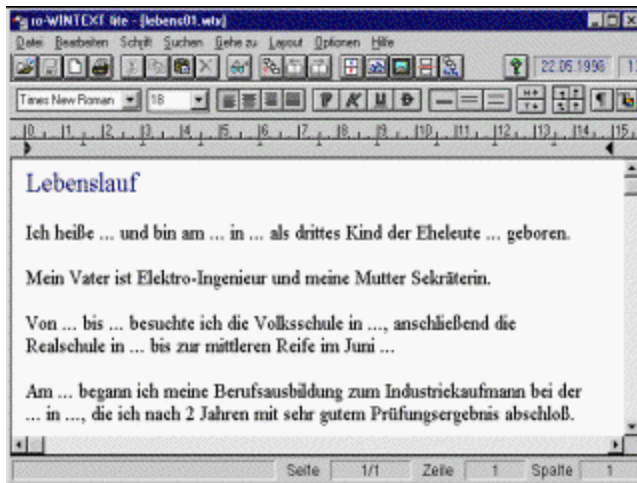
ro-WINTEXT lite - [lebens01.wtx]

Datei Bearbeiten Schrift Suchen Gehe zu Layout Optionen Hilfe

22.05.1996

Times New Roman 18

0 1 2 3 4 5 6 7 8 9 10 11 12 13 14 15

Lebenslauf

Ich heiße ... und bin am ... in ... als drittes Kind der Eheleute ... geboren.

Mein Vater ist Elektro-Ingenieur und meine Mutter Sekräterin.

Von ... bis ... besuchte ich die Volksschule in ..., anschließend die Realschule in ... bis zur mittleren Reife im Juni ...

Am ... begann ich meine Berufsausbildung zum Industriekaufmann bei der ... in ..., die ich nach 2 Jahren mit sehr gutem Prüfungsergebnis abschloß.

Seite 1/1 Zeile 1 Spalte 1